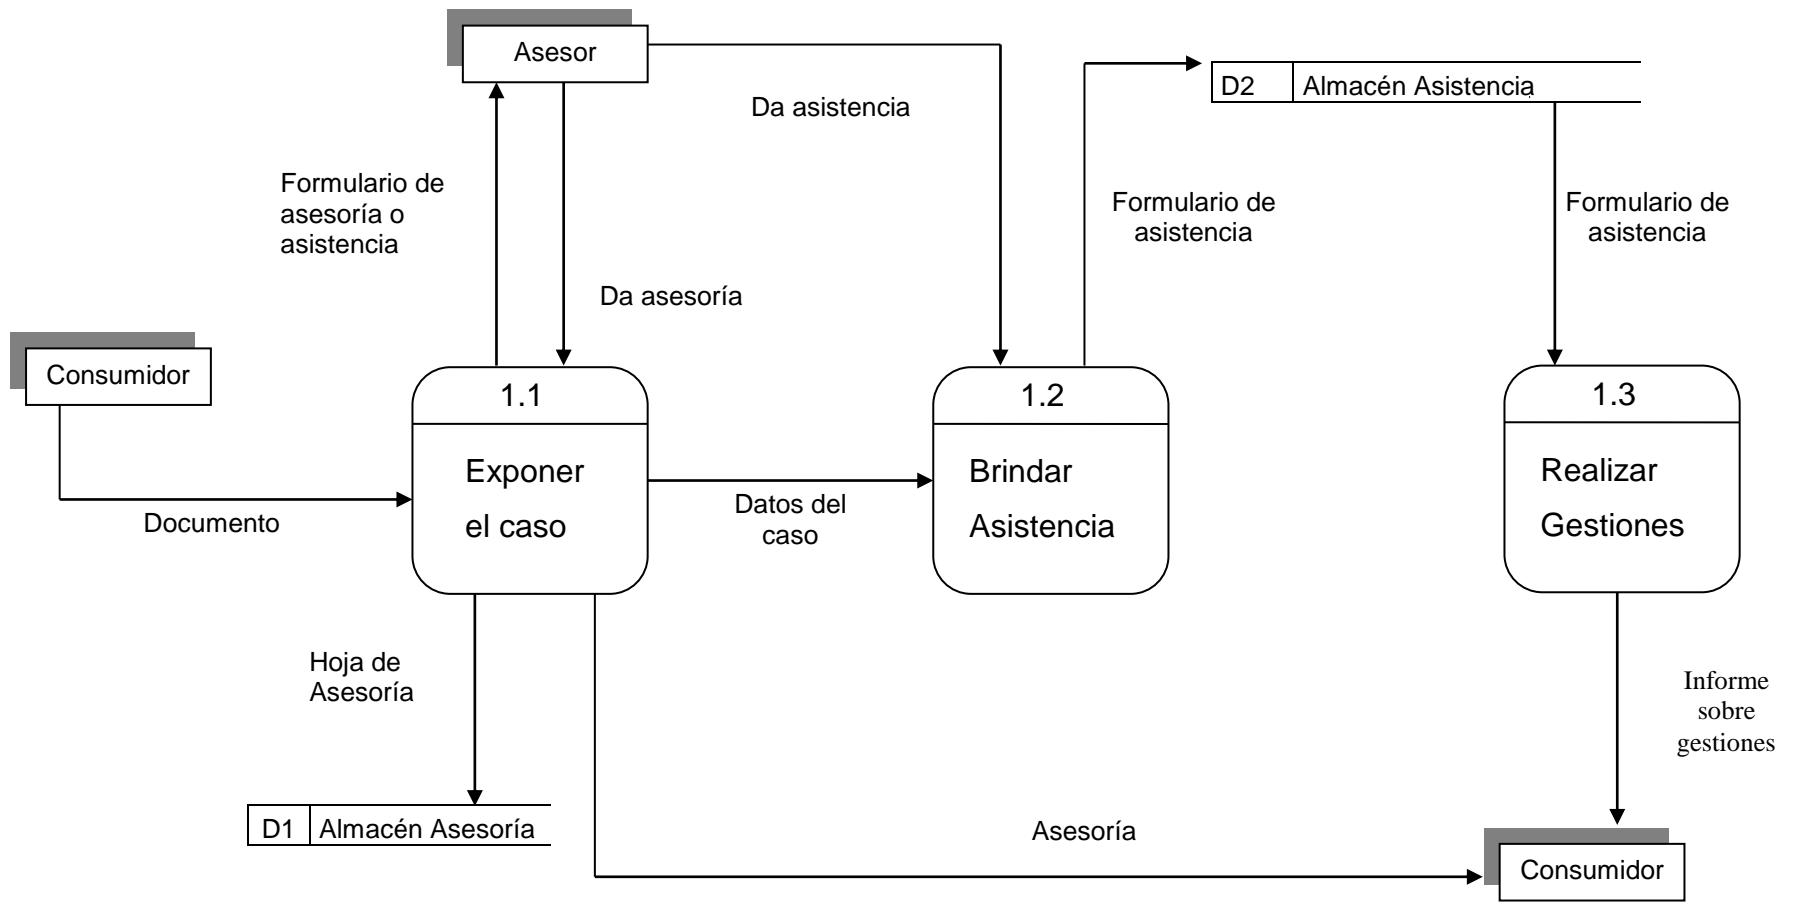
Asesor

Da asistencia

D2 Almacén Asistencia

Formulario de asesoría o asistencia

Da asesoría

Formulario de asistencia

Formulario de asistencia

Consumidor

1.1

Exponer el caso

1.2

Brindar Asistencia

1.3

Realizar Gestiones

Documento

Datos del caso

Hoja de Asesoría

Informe sobre gestiones

D1 Almacén Asesoría

Asesoría

Consumidor